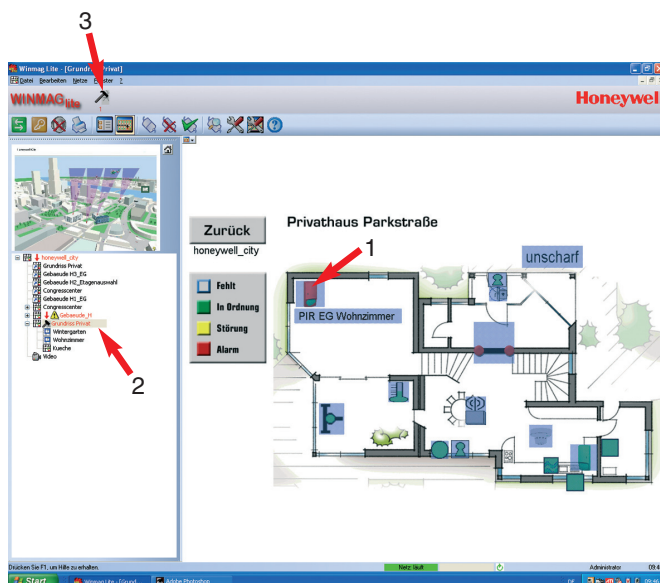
3

Winmag Lite - [Grundriss Privat]

Datei Bearbeiten Netze Fenster ?

WINMAG lite

Honeywell

honeywell_city
Grundriss Privat
Gebaeude H3_EG
Gebaeude H2_Etagenauswahl
Congresscenter
Gebaeude H1_EG
Congresscenter
Gebaeude_H
Grundriss Privat
Wintergarten
Wohnzimmer
Kueche
Video

Zurück
honeywell_city

Privathaus Parkstraße

1

unscharf

Fehlt
In Ordnung
Störung
Alarm

PIR EG Wohnzimmer

2

Drücken Sie F1, um Hilfe zu erhalten.

Netz läuft

Administrator

Start

Winmag Lite - [Grund...

Adobe Photoshop